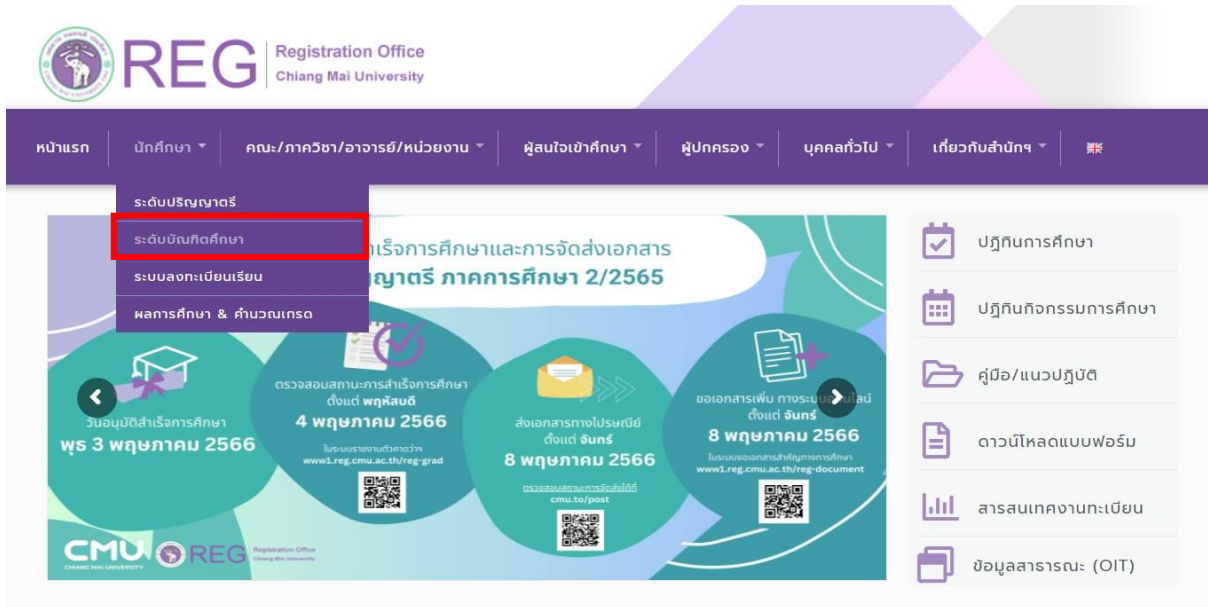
REG Registration Office Chiang Mai University

หน้าแรก นักศึกษา คณะ/ภาควิชา/อาจารย์/หน่วยงาน ผู้สนใจเข้าศึกษา ผู้ปกครอง บุคคลทั่วไป เกี่ยวกับสำนักฯ

ระดับปริญญาตรี
ระดับบัณฑิตศึกษา
ระบบลงทะเบียนเรียน
ผลการศึกษา & คำนวณเกรด

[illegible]เร็จการศึกษาและการจัดส่งเอกสาร
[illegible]ญาตรี ภาคการศึกษา 2/2565

วันอนุมัติสำเร็จการศึกษา
พุธ 3 พฤษภาคม 2566

ตรวจสอบสถานะการสำเร็จการศึกษา ตั้งแต่ พฤหัสบดี
4 พฤษภาคม 2566
ในระบบรายงานตัวภาควาจ
www1.reg.cmu.ac.th/reg-grad

ส่งเอกสารทางไปรษณีย์ ตั้งแต่ จันทร์
8 พฤษภาคม 2566
ตรวจสอบสถานะการจัดส่งได้ที่
cmu.to/post

ขอเอกสารเพิ่ม ทางระบบ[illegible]ไลน์ ตั้งแต่ จันทร์
8 พฤษภาคม 2566
ในระบบขอเอกสารสำคัญทางการศึกษา
www1.reg.cmu.ac.th/reg-document

CMU CHIANG MAI UNIVERSITY REG Registration Office Chiang Mai University

ปฏิทินการศึกษา
ปฏิทินกิจกรรมการศึกษา
คู่มือ/แนวปฏิบัติ
ดาวน์โหลดแบบฟอร์ม
สารสนเทศงานทะเบียน
ข้อมูลสาธารณะ (OIT)